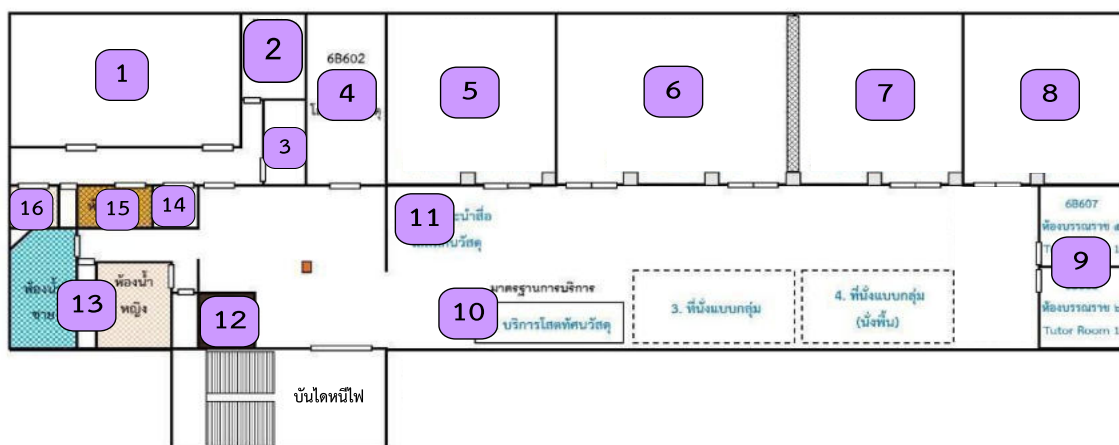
1
2
6B602
4
3
5
6
7
8
16
15
14
11
นำสื่อ
วัสดุ
6B607
ห้องบรรณราช
9
ห้องบรรณราช
Tutor Room 1
ห้องน้ำ
ชาย
13
ห้องน้ำ
หญิง
12
มาตรฐานการบริการ
10
บริการโสตทัศนวัสดุ
3. ที่นั่งแบบกลุ่ม
4. ที่นั่งแบบกลุ่ม (นั่งพื้น)
บันไดหนีไฟ